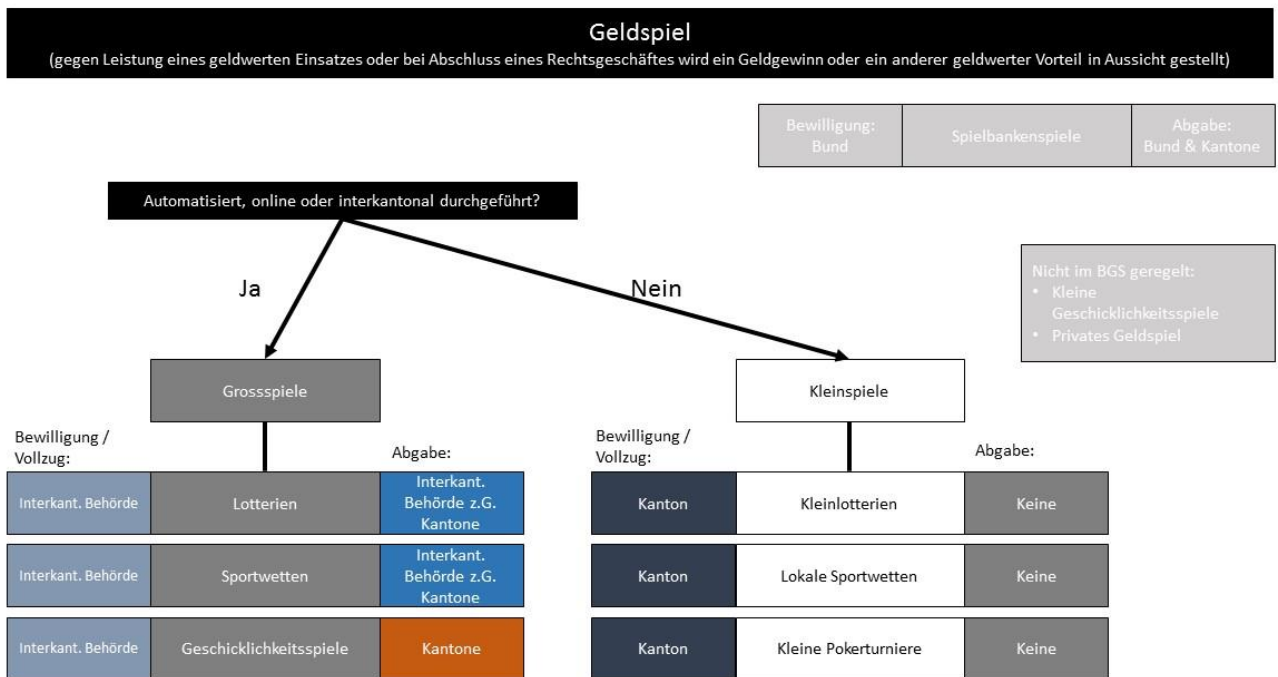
Geldspiel
(gegen Leistung eines geldwerten Einsatzes oder bei Abschluss eines Rechtsgeschäftes wird ein Geldgewinn oder ein anderer geldwerter Vorteil in Aussicht gestellt)

| Bewilligung: Bund | Spielbankenspiele | Abgabe: Bund & Kantone |
|---|---|---|

Automatisiert, online oder interkantonal durchgeführt?

Nicht im BGS geregelt:
• Kleine Geschicklichkeitsspiele
• Privates Geldspiel

Ja

Nein

Grossspiele

Bewilligung / Vollzug:

Abgabe:

| Interkant. Behörde | Lotterien | Interkant. Behörde z.G. Kantone |
|---|---|---|
| Interkant. Behörde | Sportwetten | Interkant. Behörde z.G. Kantone |
| Interkant. Behörde | Geschicklichkeitsspiele | Kantone |

Kleinspiele

Bewilligung / Vollzug:

Abgabe:

| Kanton | Kleinlotterien | Keine |
|---|---|---|
| Kanton | Lokale Sportwetten | Keine |
| Kanton | Kleine Pokerturniere | Keine |